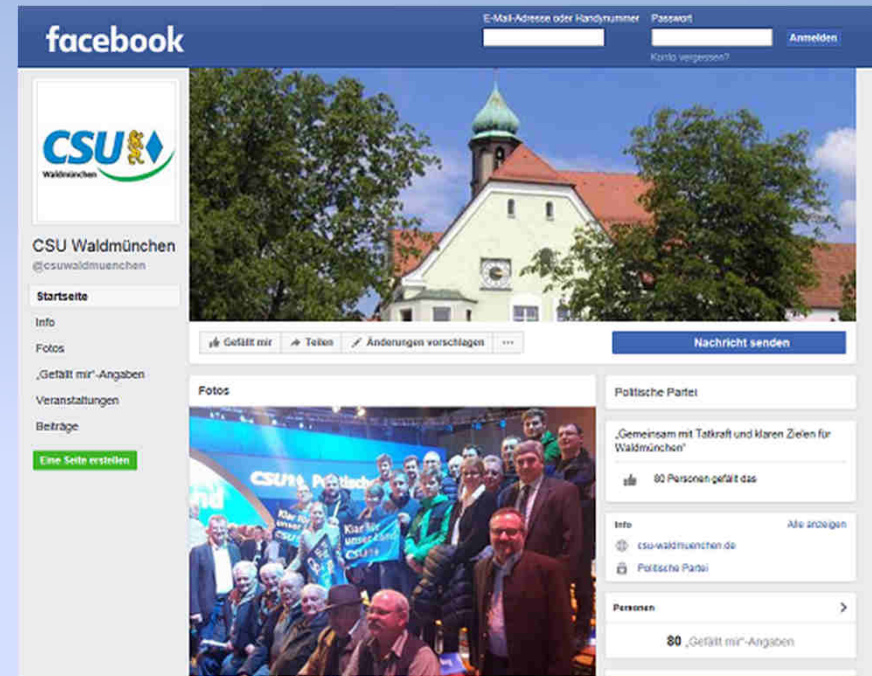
facebook

E-Mail-Adresse oder Handynummer

Passwort

Anmelden

Konto vergessen?

CSU Waldmünchen

CSU Waldmünchen

@csuwaldmuenchen

Startseite

Info

Fotos

„Gefällt mir"-Angaben

Veranstaltungen

Beiträge

Eine Seite erstellen

Gefällt mir

Teilen

Änderungen vorschlagen

...

Nachricht senden

Fotos

CSU Politischer

Klar für unser Land CSU

Politische Partei

„Gemeinsam mit Tatkraft und klaren Zielen für Waldmünchen"

80 Personen gefällt das

Info

Alle anzeigen

csu-waldmuenchen.de

Politische Partei

Personen

80 „Gefällt mir"-Angaben